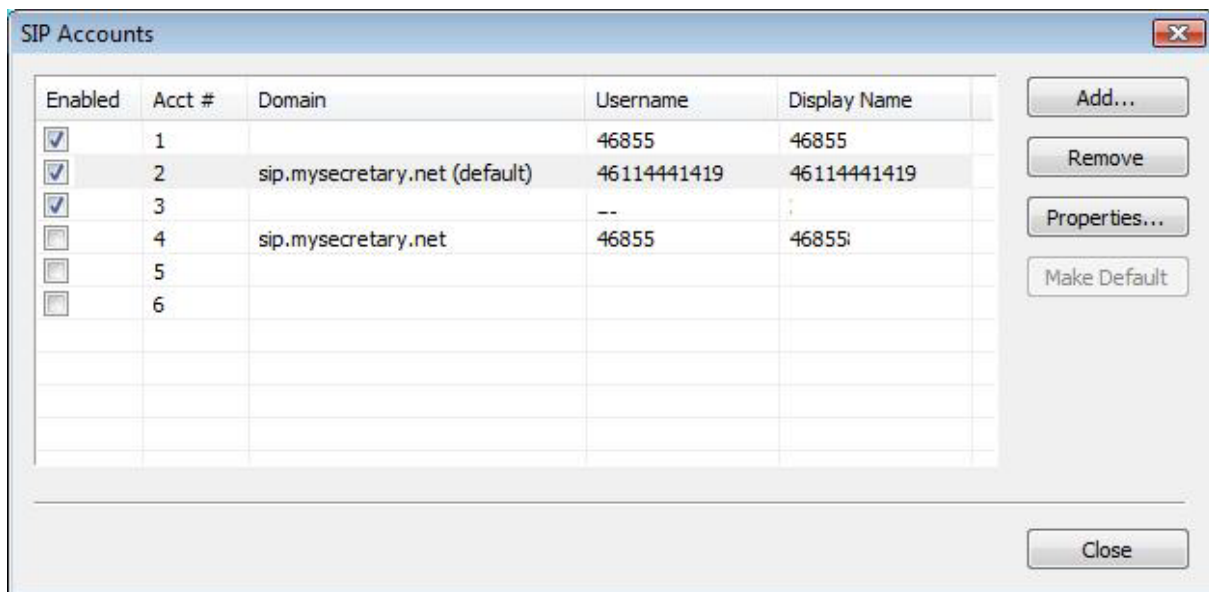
SIP Accounts

| Enabled | Acct # | Domain | Username | Display Name |
|---|---|---|---|---|
| ☑ | 1 | | 46855 | 46855 |
| ☑ | 2 | sip.mysecretary.net (default) | 46114441419 | 46114441419 |
| ☑ | 3 | | -- | |
| ☐ | 4 | sip.mysecretary.net | 46855 | 46855 |
| ☐ | 5 | | | |
| ☐ | 6 | | | |

Add...
Remove
Properties...
Make Default

Close